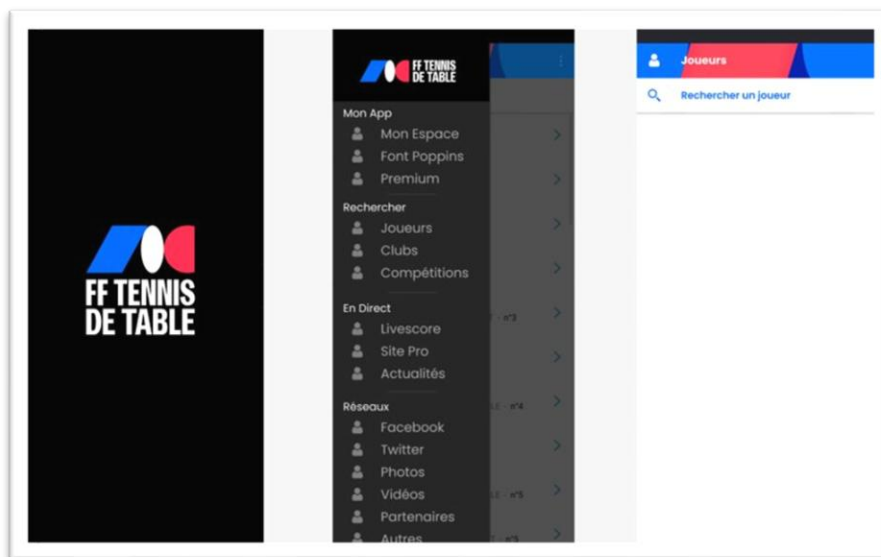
FF TENNIS DE TABLE

FF TENNIS DE TABLE

Mon App
Mon Espace
Font Poppins
Premium

Rechercher
Joueurs
Clubs
Compétitions

En Direct
Livescore
Site Pro
Actualités

Réseaux
Facebook
Twitter
Photos
Vidéos
Partenaires
Autres

Joueurs
Rechercher un joueur